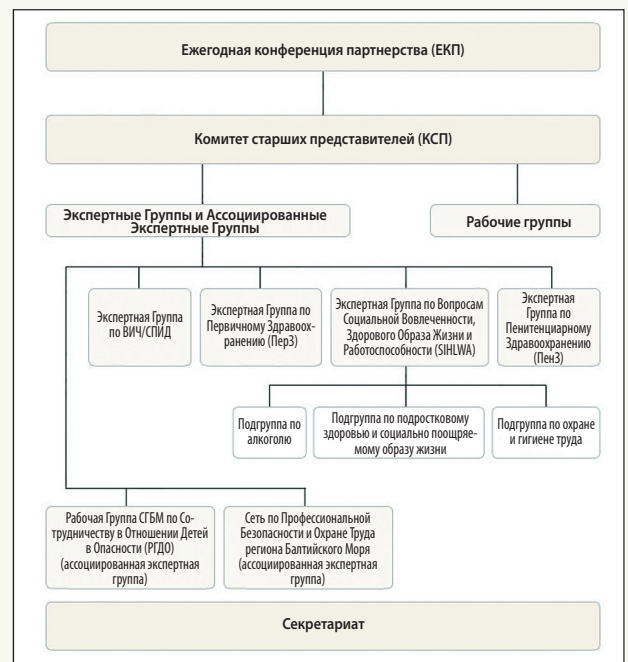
Ежегодная конференция партнерства (ЕКП)

Комитет старших представителей (КСП)

Экспертные Группы и Ассоциированные Экспертные Группы

Рабочие группы

Экспертная Группа по ВИЧ/СПИД

Экспертная Группа по Первичному Здравоохранению (ПерЗ)

Экспертная Группа по Вопросам Социальной Вовлеченности, Здорового Образа Жизни и Работоспособности (SIHLWA)

Экспертная Группа по Пенитенциарному Здравоохранению (ПенЗ)

Подгруппа по алкоголю

Подгруппа по подростковому здоровью и социально поощряемому образу жизни

Подгруппа по охране и гигиене труда

Рабочая Группа СГБМ по Сотрудничеству в Отношении Детей в Опасности (РГДО) (ассоциированная экспертная группа)

Сеть по Профессиональной Безопасности и Охране Труда региона Балтийского Моря (ассоциированная экспертная группа)

Секретариат